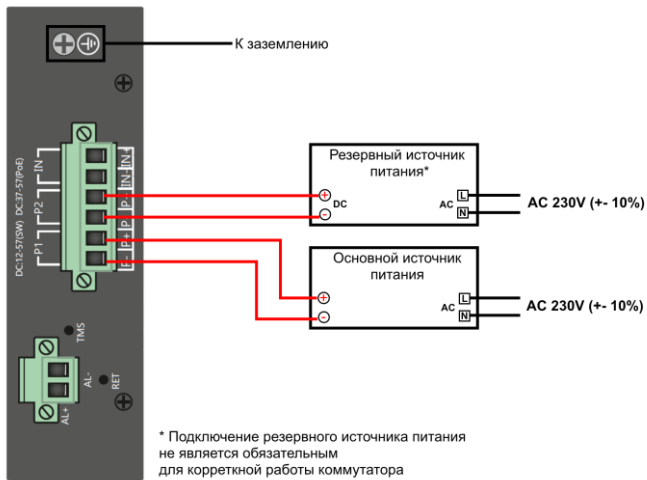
К заземлению

DC12-57(SW) DC37-57(PoE)
IN
P2
P1
IN+
IN-
P-
P+
P-
P+

Резервный источник питания*
DC
AC
L
N
AC 230V (+- 10%)

Основной источник питания
AC
L
N
AC 230V (+- 10%)

TMS
AL-
RET
AL+

* Подключение резервного источника питания не является обязательным для корректной работы коммутатора